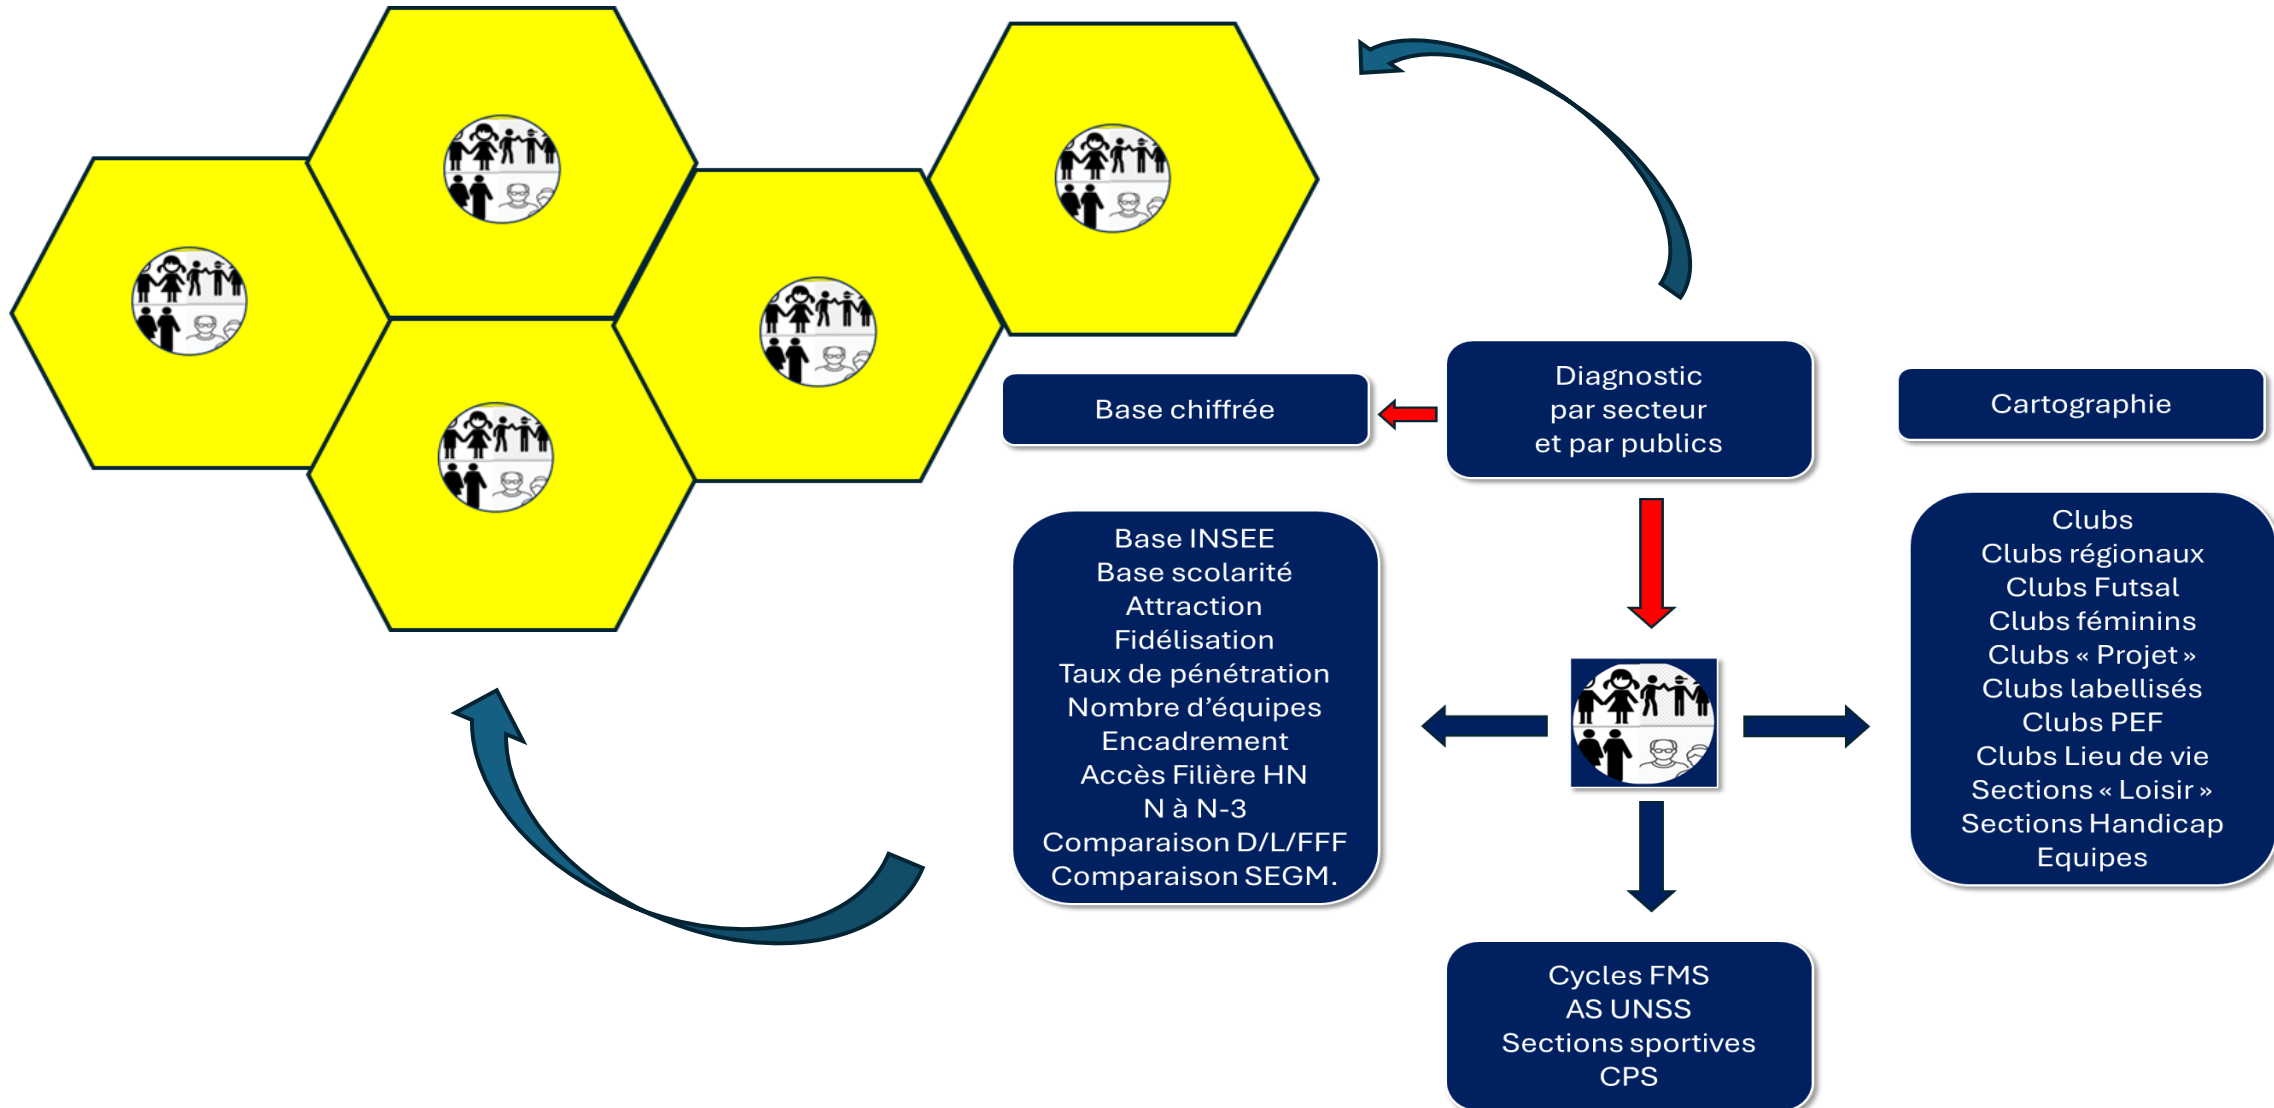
Diagnostic
par secteur
et par publics

Base chiffrée

Cartographie

Base INSEE
Base scolarité
Attraction
Fidélisation
Taux de pénétration
Nombre d'équipes
Encadrement
Accès Filière HN
N à N-3
Comparaison D/L/FFF
Comparaison SEGM.

Clubs
Clubs régionaux
Clubs Futsal
Clubs féminins
Clubs « Projet »
Clubs labellisés
Clubs PEF
Clubs Lieu de vie
Sections « Loisir »
Sections Handicap
Equipes

Cycles FMS
AS UNSS
Sections sportives
CPS